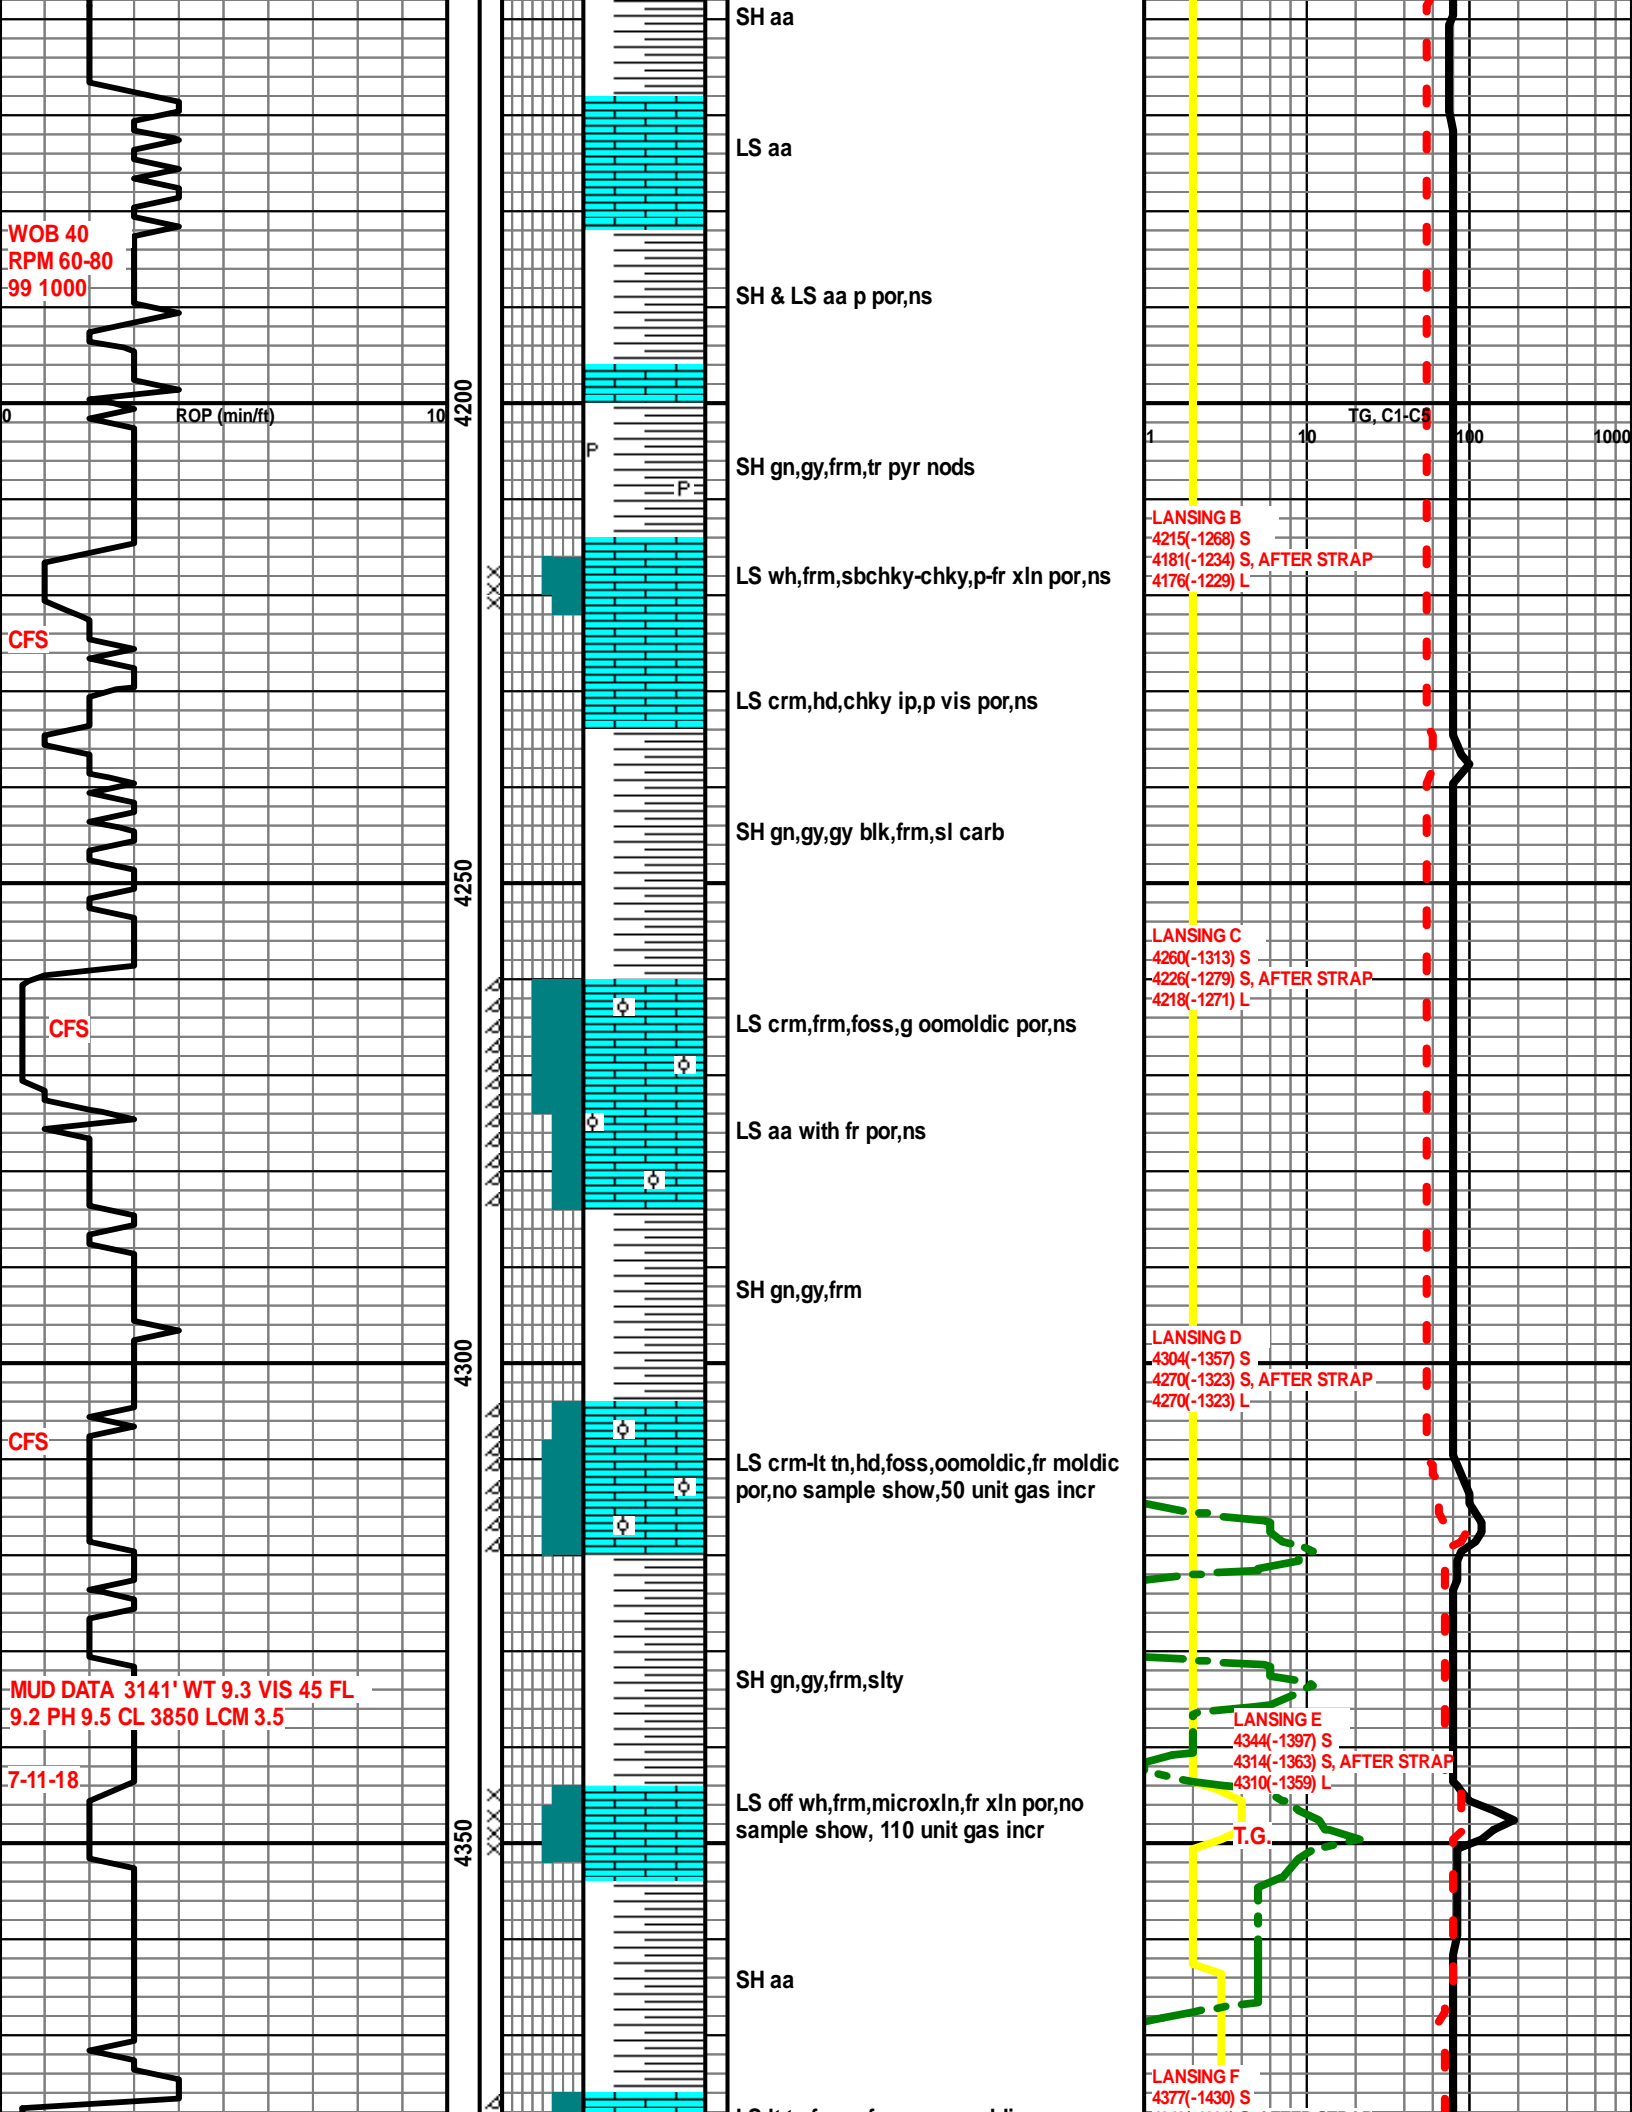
SH aa

LS aa

WOB 40
RPM 60-80
99 1000

SH & LS aa p por,ns

0 ROP (min/ft) 10

4200

TG, C1-C5
1 10 100 1000

P
P

SH gn,gy,frm,tr pyr nods

LANSING B
4215(-1268) S
4181(-1234) S, AFTER STRAP
4176(-1229) L

LS wh,frm,sbchky-chky,p-fr xln por,ns

CFS

LS crm,hd,chky ip,p vis por,ns

SH gn,gy,gy blk,frm,sl carb

4250

LANSING C
4260(-1313) S
4226(-1279) S, AFTER STRAP
4218(-1271) L

CFS

LS crm,frm,foss,g oomoldic por,ns

LS aa with fr por,ns

SH gn,gy,frm

4300

LANSING D
4304(-1357) S
4270(-1323) S, AFTER STRAP
4270(-1323) L

CFS

LS crm-lt tn,hd,foss,oomoldic,fr moldic por,no sample show,50 unit gas incr

SH gn,gy,frm,slty

MUD DATA 3141' WT 9.3 VIS 45 FL 9.2 PH 9.5 CL 3850 LCM 3.5

LANSING E
4344(-1397) S
4314(-1363) S, AFTER STRAP
4310(-1359) L

7-11-18

LS off wh,frm,microxln,fr xln por,no sample show, 110 unit gas incr

4350

T.G.

SH aa

LANSING F
4377(-1430) S